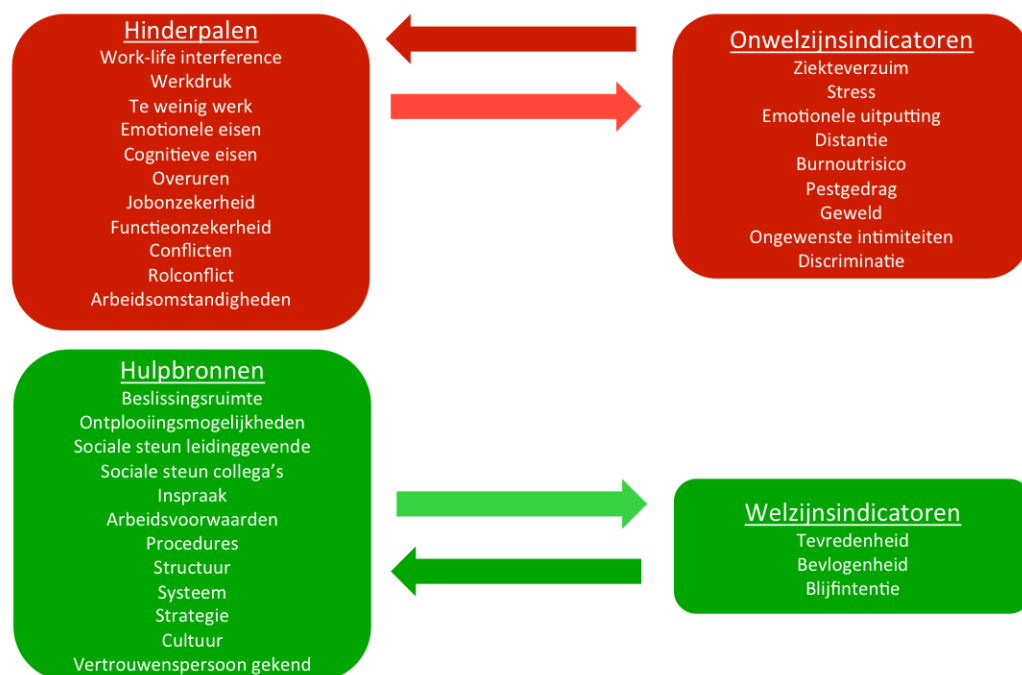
Hinderpalen
Work-life interference
Werkdruk
Te weinig werk
Emotionele eisen
Cognitieve eisen
Overuren
Jobonzekerheid
Functieonzekerheid
Conflicten
Rolconflict
Arbeidsomstandigheden

Onwelzijnsindicatoren
Ziekteverzuim
Stress
Emotionele uitputting
Distantie
Burnoutrisico
Pestgedrag
Geweld
Ongewenste intimiteiten
Discriminatie

Hulpbronnen
Beslissingsruimte
Ontplooiingsmogelijkheden
Sociale steun leidinggevende
Sociale steun collega's
Inspraak
Arbeidsvoorwaarden
Procedures
Structuur
Systeem
Strategie
Cultuur
Vertrouwenspersoon gekend

Welzijnsindicatoren
Tevredenheid
Bevlogenheid
Blijfintentie